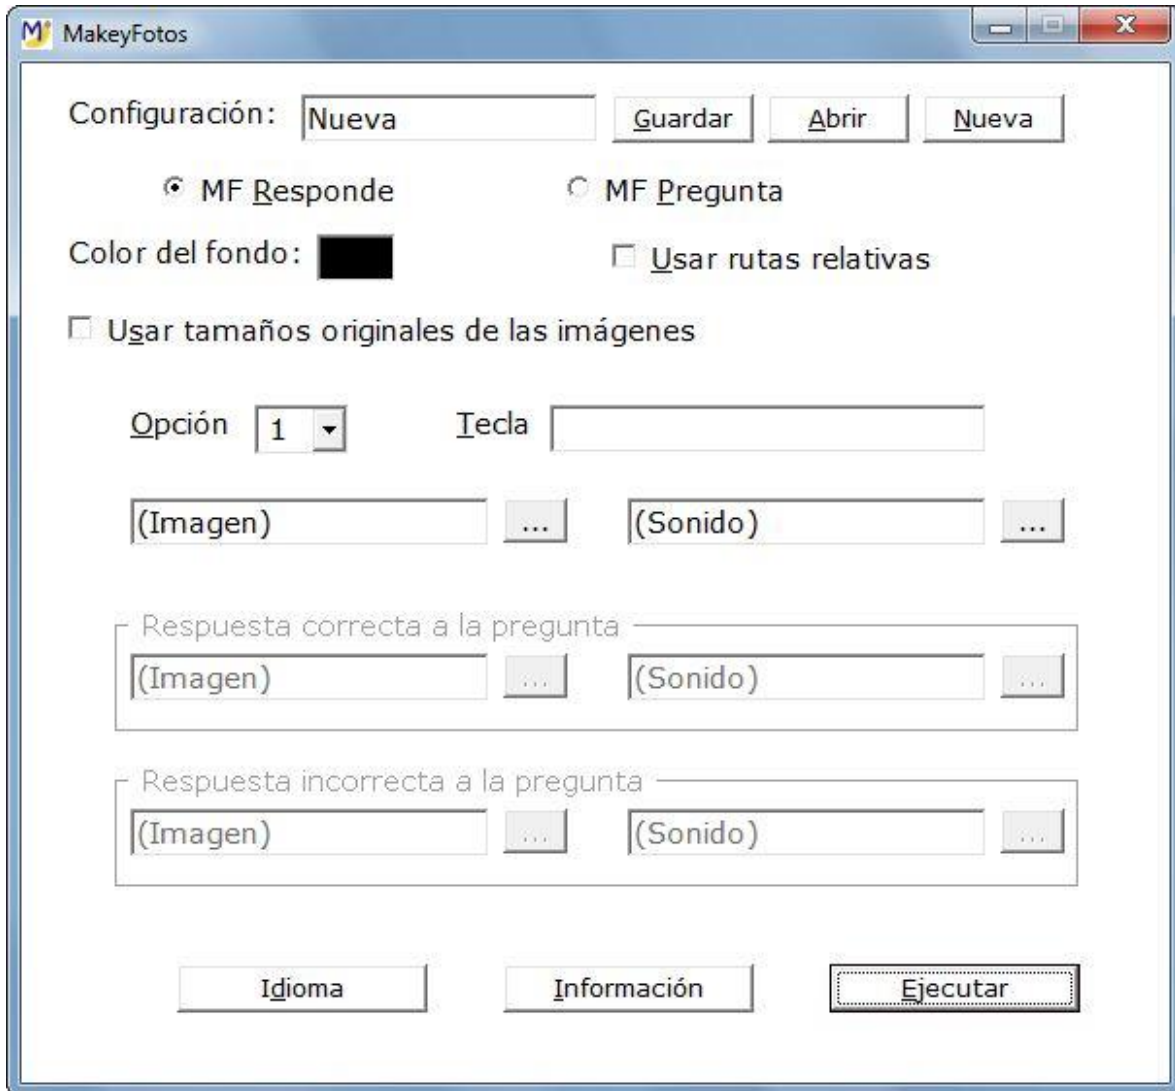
MakeyFotos

Configuración: Nueva Guardar Abrir Nueva

MF Responde MF Pregunta

Color del fondo: Usar rutas relativas

Usar tamaños originales de las imágenes

Opción 1 Tecla

(Imagen) ... (Sonido) ...

Respuesta correcta a la pregunta
(Imagen) ... (Sonido) ...

Respuesta incorrecta a la pregunta
(Imagen) ... (Sonido) ...

Idioma Información Ejecutar